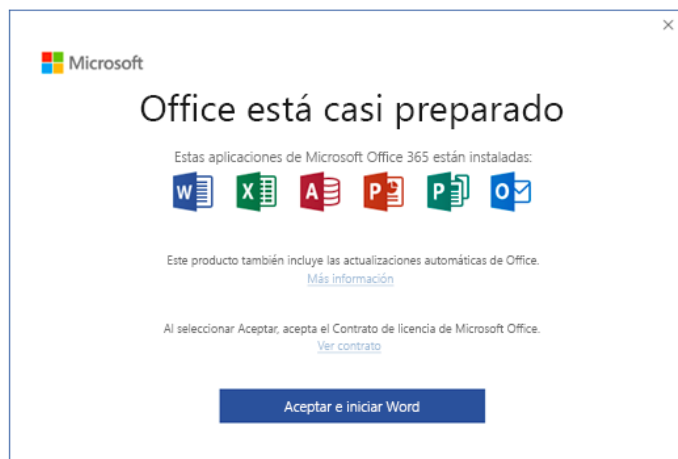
×

Microsoft

Office está casi preparado

Estas aplicaciones de Microsoft Office 365 están instaladas:

W X A P P O

Este producto también incluye las actualizaciones automáticas de Office.
Más información

Al seleccionar Aceptar, acepta el Contrato de licencia de Microsoft Office.
Ver contrato

Aceptar e iniciar Word